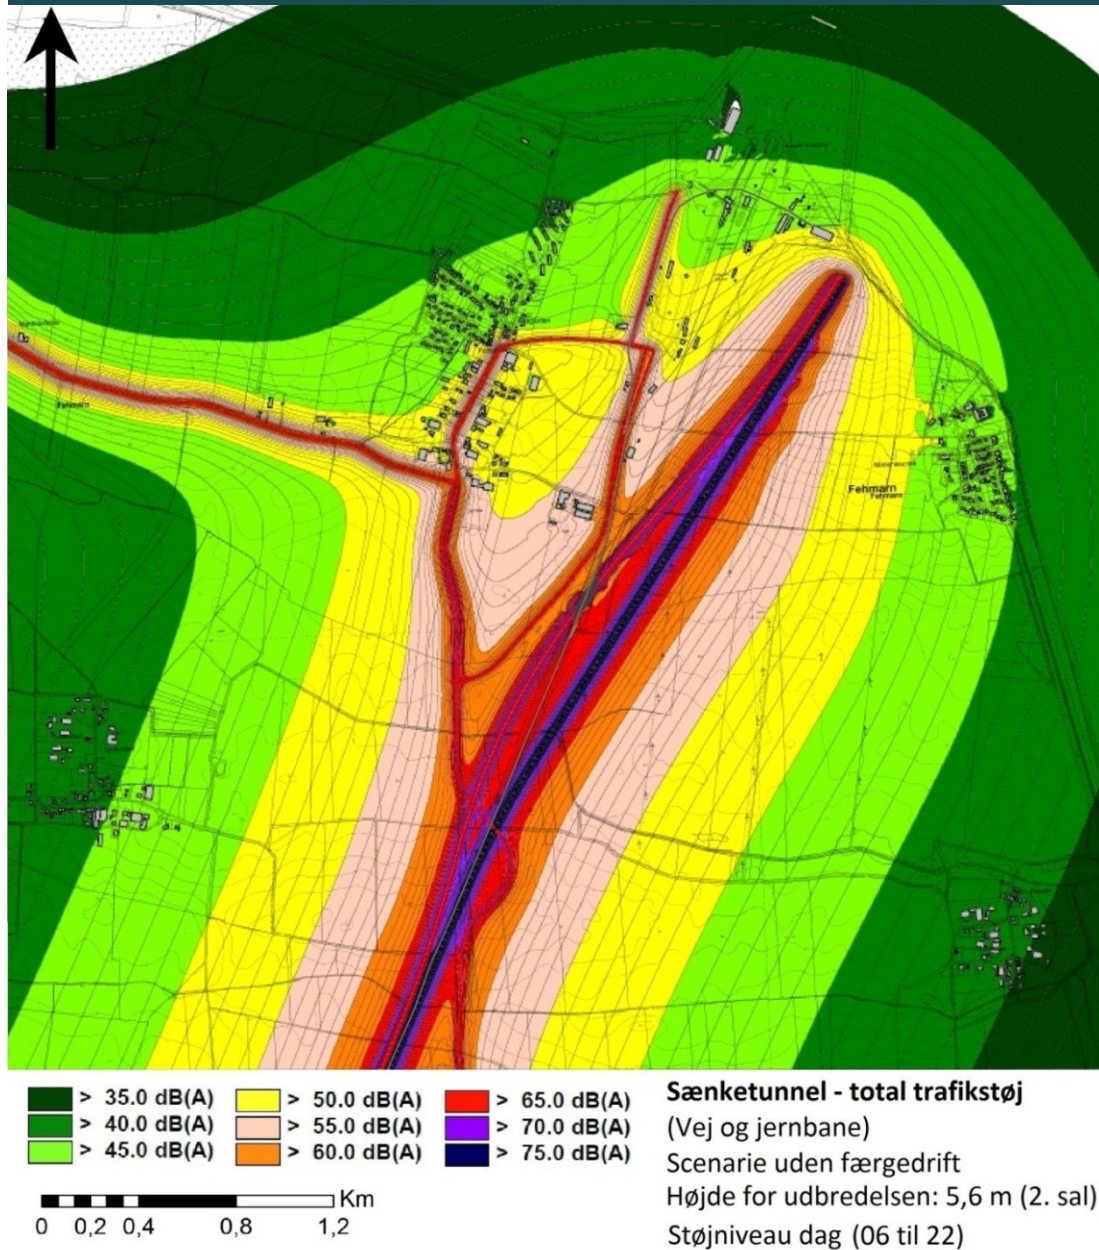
Fehmarn

Fehmarn

> 35.0 dB(A)
> 40.0 dB(A)
> 45.0 dB(A)
> 50.0 dB(A)
> 55.0 dB(A)
> 60.0 dB(A)
> 65.0 dB(A)
> 70.0 dB(A)
> 75.0 dB(A)

Km
0 0,2 0,4 0,8 1,2

**Sænketunnel - total trafikstøj**
(Vej og jernbane)
Scenarie uden færgedrift
Højde for udbredelsen: 5,6 m (2. sal)
Støjniveau dag (06 til 22)